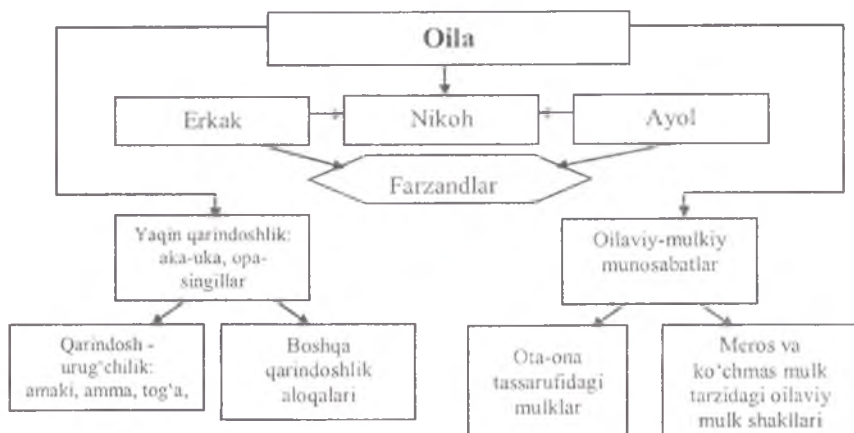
Oila

Erkak

Nikoh

Ayol

Farzandlar

Yaqin qarindoshlik: aka-uka, opa-singillar

Oilaviy-mulkiy munosabatlar

Qarindosh - urug‘chilik: amaki, amma, tog‘a,

Boshqa qarindoshlik aloqalari

Ota-ona tassarufidagi mulklar

Meros va ko‘chmas mulk tarzidagi oilaviy mulk shakllari